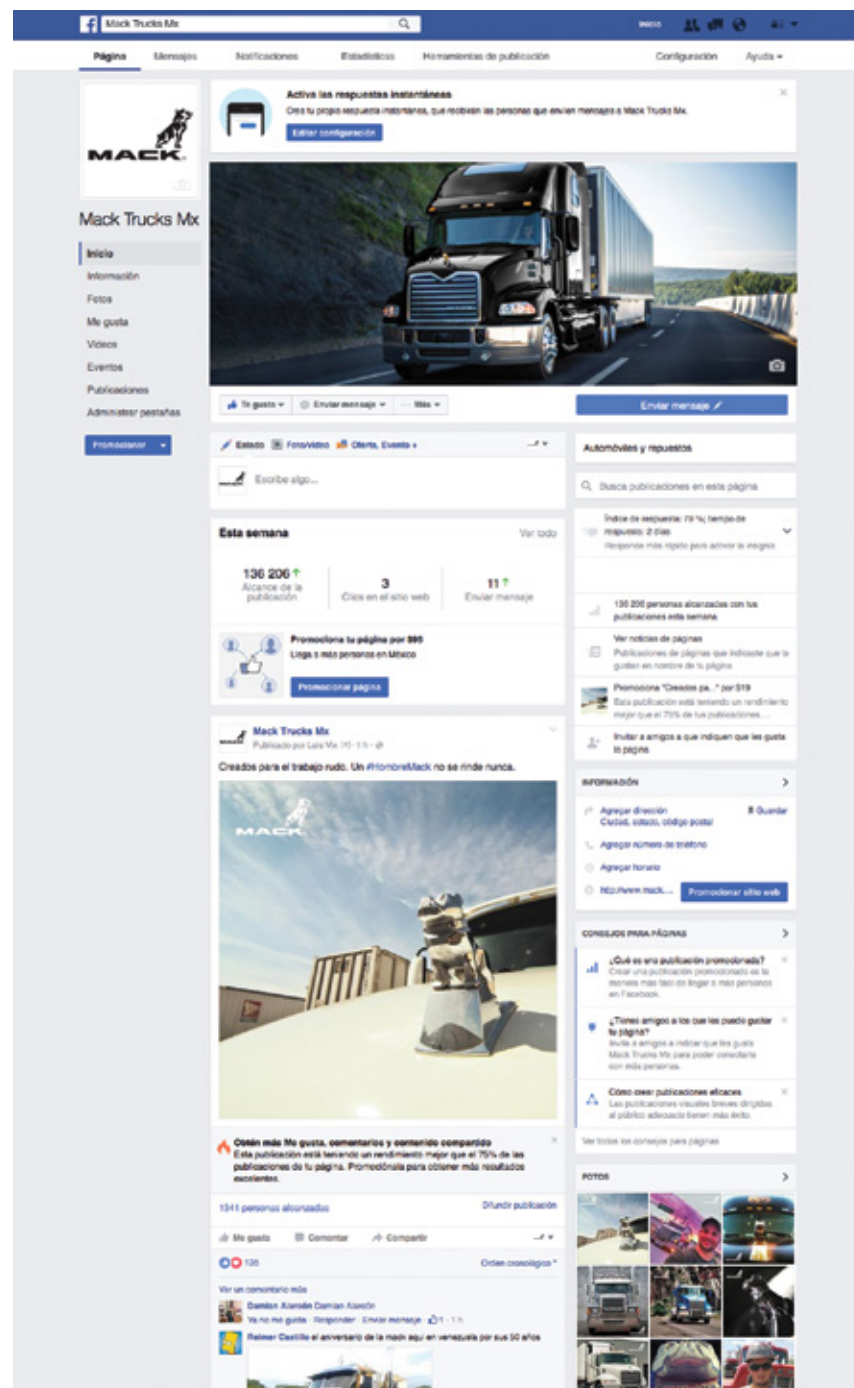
Mack Trucks Mx

Inicio

Página Mensajes Notificaciones Estadísticas Herramientas de publicación Configuración Ayuda

MACK

Mack Trucks Mx

Inicio
Información
Fotos
Me gusta
Videos
Eventos
Publicaciones
Administrar pestañas

Promocionar

Activa las respuestas instantáneas
Crea tu propia respuesta instantánea, que recibirán las personas que envíen mensajes a Mack Trucks Mx.
Editar configuración

Te gusta Enviar mensaje Más

Enviar mensaje

Estado Foto/video Oferta, Evento +

Escribe algo...

Esta semana Ver todo

136 206 Alcance de la publicación
3 Clics en el sitio web
11 Enviar mensaje

Promociona tu página por $95
Llega a más personas en México
Promocionar página

Mack Trucks Mx
Publicado por Luis Mx · 1 h

Creados para el trabajo rudo. Un #HombreMack no se rinde nunca.

MACK

Obtén más Me gusta, comentarios y contenido compartido
Esta publicación está teniendo un rendimiento mejor que el 75% de las publicaciones de tu página. Promociónala para obtener más resultados excelentes.

1341 personas alcanzadas Difundir publicación

Me gusta Comentar Compartir

136 Orden cronológico

Ver un comentario más
Damian Alarcón Damian Alarcón
Ya no me gusta · Responder · Enviar mensaje · 1 · 1 h
Reimer Castillo el aniversario de la mack aqui en venezuela por sus 50 años

Automóviles y repuestos

Busca publicaciones en esta página

Índice de respuesta: 79 %, tiempo de respuesta: 2 días
Responde más rápido para activar la insignia

136 206 personas alcanzadas con tus publicaciones esta semana

Ver noticias de páginas
Publicaciones de páginas que indicaste que te gusten en nombre de tu página

Promociona "Creados pa..." por $19
Esta publicación está teniendo un rendimiento mejor que el 75% de tus publicaciones...

Invitar a amigos a que indiquen que les gusta la página

INFORMACIÓN

Agregar dirección Guardar
Ciudad, estado, código postal
Agregar número de teléfono
Agregar horario
http://www.mack... Promocionar sitio web

CONSEJOS PARA PÁGINAS

¿Qué es una publicación promocionada?
Crear una publicación promocionada es la manera más fácil de llegar a más personas en Facebook.

¿Tienes amigos a los que les puede gustar tu página?
Invita a amigos a indicar que les gusta Mack Trucks Mx para poder conectarte con más personas.

Cómo crear publicaciones eficaces
Las publicaciones visuales breves dirigidas al público adecuado tienen más éxito.

Ver todos los consejos para páginas

FOTOS